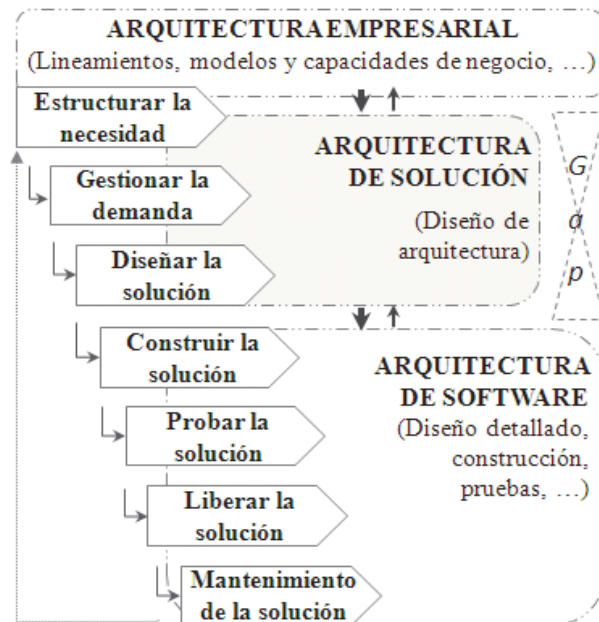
ARQUITECTURA EMPRESARIAL
(Lineamientos, modelos y capacidades de negocio, …)

Estructurar la necesidad

Gestionar la demanda

Diseñar la solución

ARQUITECTURA DE SOLUCIÓN
(Diseño de arquitectura)

G
a
p

Construir la solución

Probar la solución

Liberar la solución

Mantenimiento de la solución

ARQUITECTURA DE SOFTWARE
(Diseño detallado, construcción, pruebas, …)